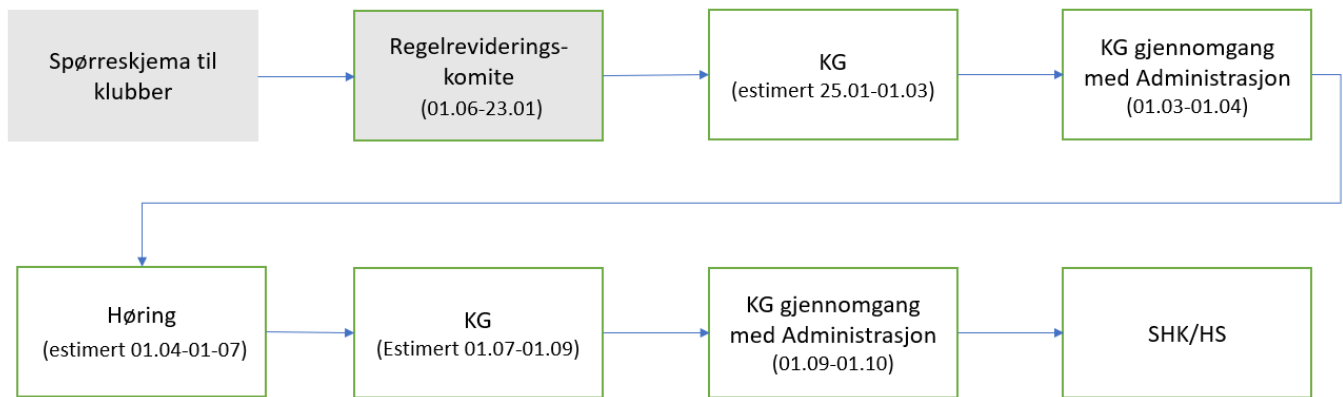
Spørreskjema til klubber

Regelreviderings-komite
(01.06-23.01)

KG
(estimert 25.01-01.03)

KG gjennomgang med Administrasjon
(01.03-01.04)

Høring
(estimert 01.04-01-07)

KG
(Estimert 01.07-01.09)

KG gjennomgang med Administrasjon
(01.09-01.10)

SHK/HS